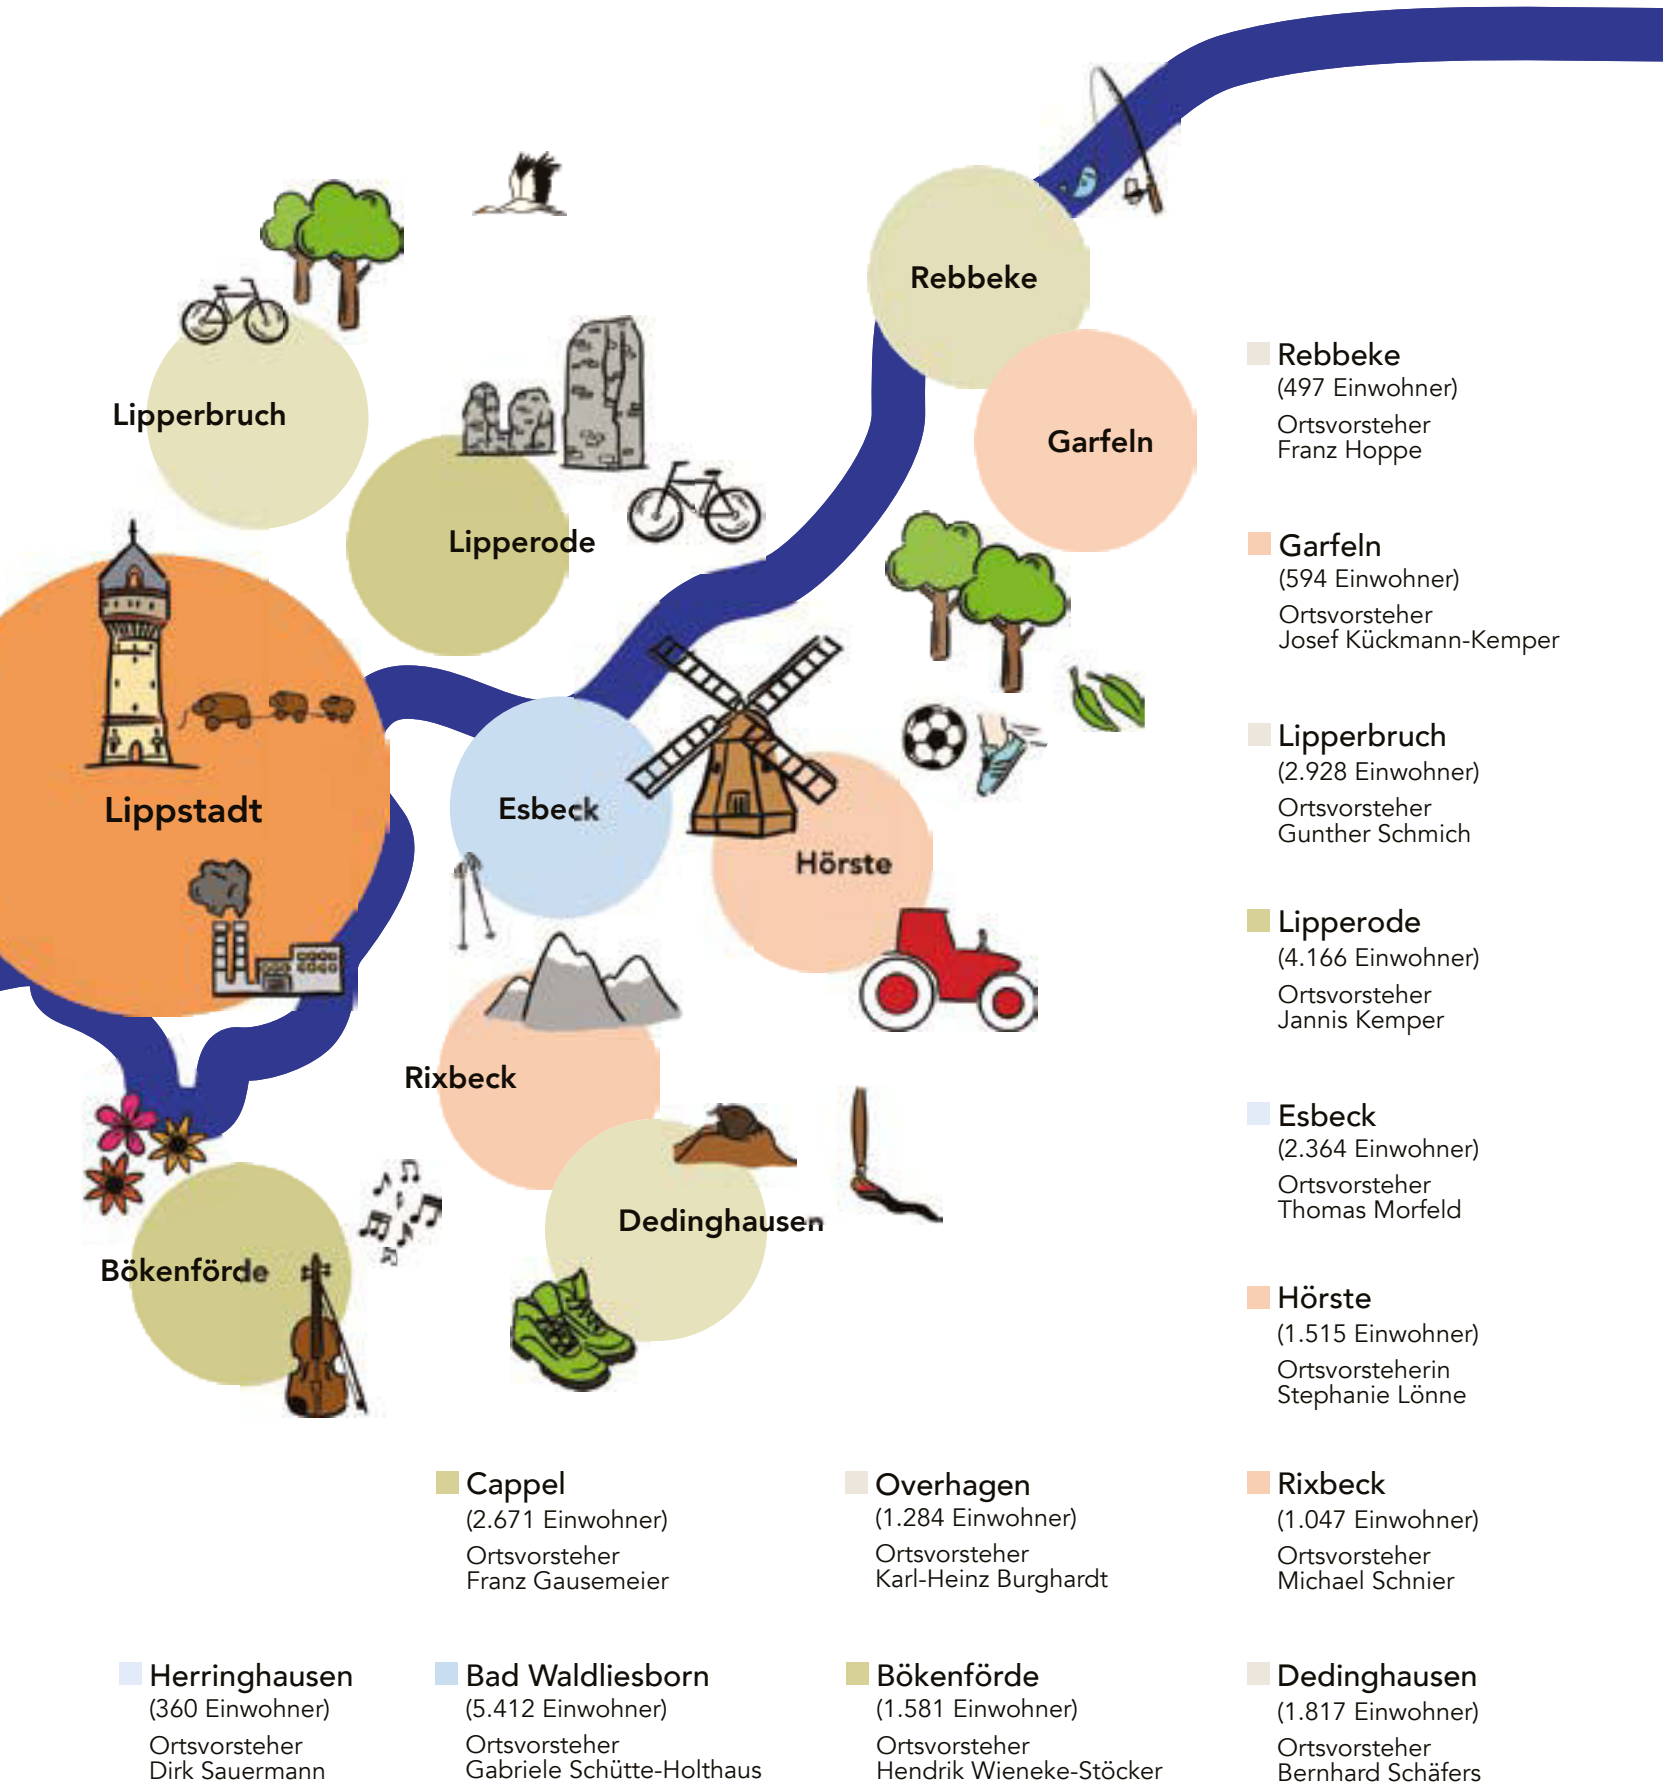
Rebbeke

Lipperbruch

Garfeln

Lipperode

Lippstadt

Esbeck

Hörste

Rixbeck

Dedinghausen

Bökenförde

Rebbeke
(497 Einwohner)
Ortsvorsteher
Franz Hoppe

Garfeln
(594 Einwohner)
Ortsvorsteher
Josef Kückmann-Kemper

Lipperbruch
(2.928 Einwohner)
Ortsvorsteher
Gunther Schmich

Lipperode
(4.166 Einwohner)
Ortsvorsteher
Jannis Kemper

Esbeck
(2.364 Einwohner)
Ortsvorsteher
Thomas Morfeld

Hörste
(1.515 Einwohner)
Ortsvorsteherin
Stephanie Lönne

Cappel
(2.671 Einwohner)
Ortsvorsteher
Franz Gausemeier

Overhagen
(1.284 Einwohner)
Ortsvorsteher
Karl-Heinz Burghardt

Rixbeck
(1.047 Einwohner)
Ortsvorsteher
Michael Schnier

Herringhausen
(360 Einwohner)
Ortsvorsteher
Dirk Sauermann

Bad Waldliesborn
(5.412 Einwohner)
Ortsvorsteher
Gabriele Schütte-Holthaus

Bökenförde
(1.581 Einwohner)
Ortsvorsteher
Hendrik Wieneke-Stöcker

Dedinghausen
(1.817 Einwohner)
Ortsvorsteher
Bernhard Schäfers